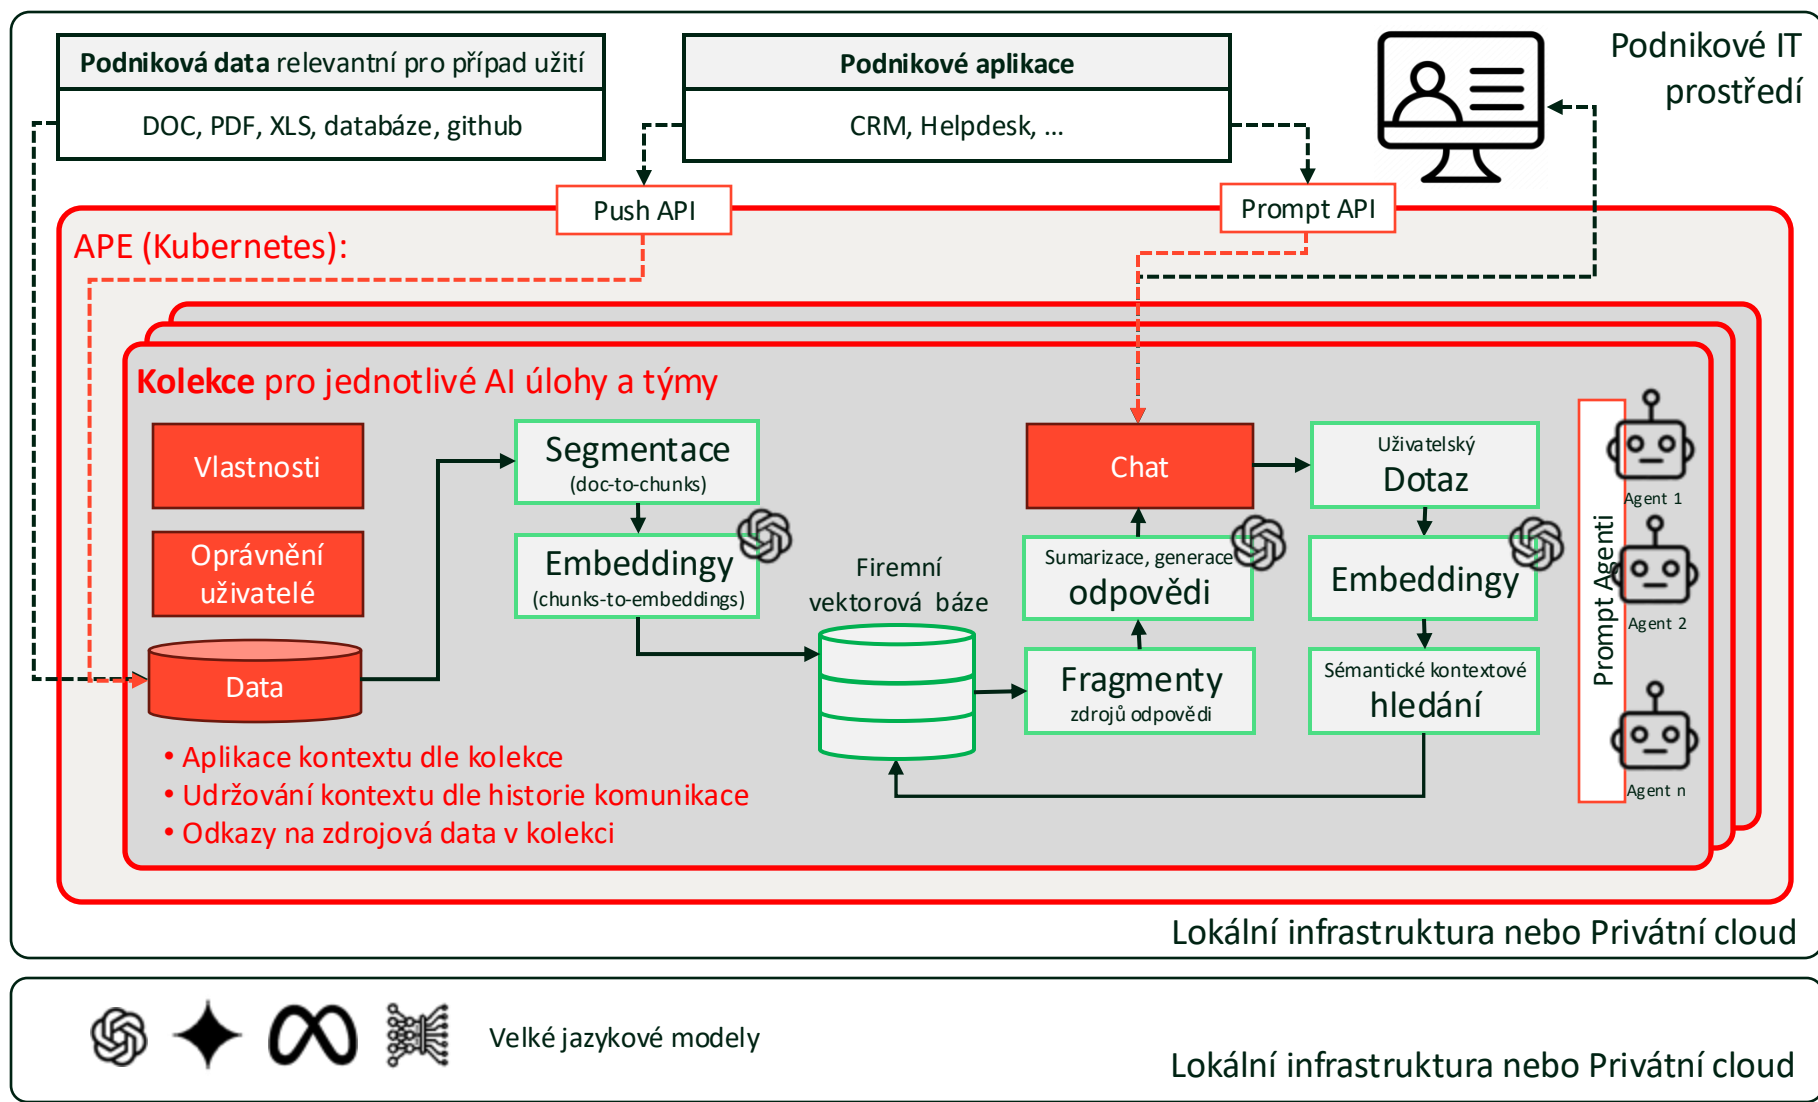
**Podniková data** relevantní pro případ užití

DOC, PDF, XLS, databáze, github

**Podnikové aplikace**

CRM, Helpdesk, ...

Podnikové IT prostředí

Push API

Prompt API

APE (Kubernetes):

**Kolekce** pro jednotlivé AI úlohy a týmy

Vlastnosti

Oprávnění uživatelé

Data

Segmentace (doc-to-chunks)

Embeddingy (chunks-to-embeddings)

Firemní vektorová báze

Chat

Sumarizace, generace odpovědi

Fragmenty zdrojů odpovědi

Uživatelský Dotaz

Embeddingy

Sémantické kontextové hledání

Prompt Agenti

Agent 1

Agent 2

Agent n

• Aplikace kontextu dle kolekce
• Udržování kontextu dle historie komunikace
• Odkazy na zdrojová data v kolekci

Lokální infrastruktura nebo Privátní cloud

Velké jazykové modely

Lokální infrastruktura nebo Privátní cloud